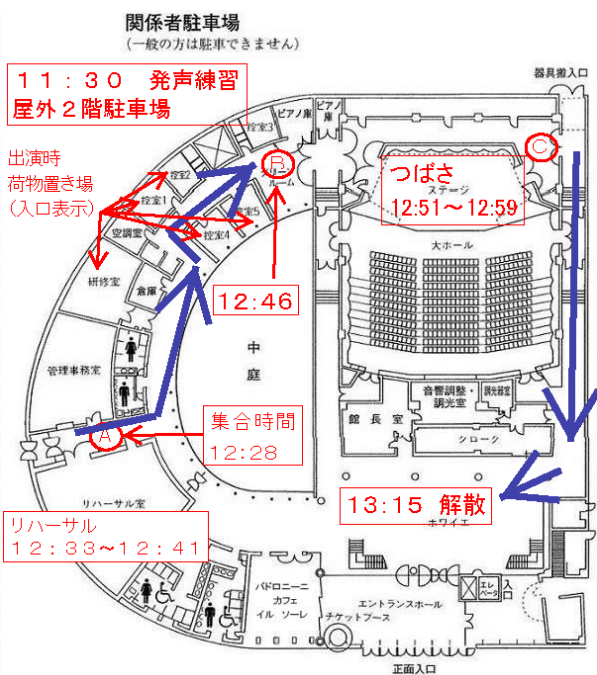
関係者駐車場
（一般の方は駐車できません）

１１：３０　発声練習
屋外２階駐車場

器具搬入口

出演時
荷物置き場
（入口表示）

ピアノ庫
ピアノ庫
控室3
控室2
控室1
控室5
控室4
空調室
研修室
倉庫
B
ルーム
C
つばさ
ステージ
12:51～12:59
大ホール
12:46
中
庭
管理事務室
音響調整・調光室
調光器室
館長室
クローク
A
集合時間
12:28
13:15 解散
ホワイエ
リハーサル室
リハーサル
１２：３３～１２：４１
パドロニーニ
カフェ
イル ソーレ
エントランスホール
チケットブース
エレベータ
入口
正面入口